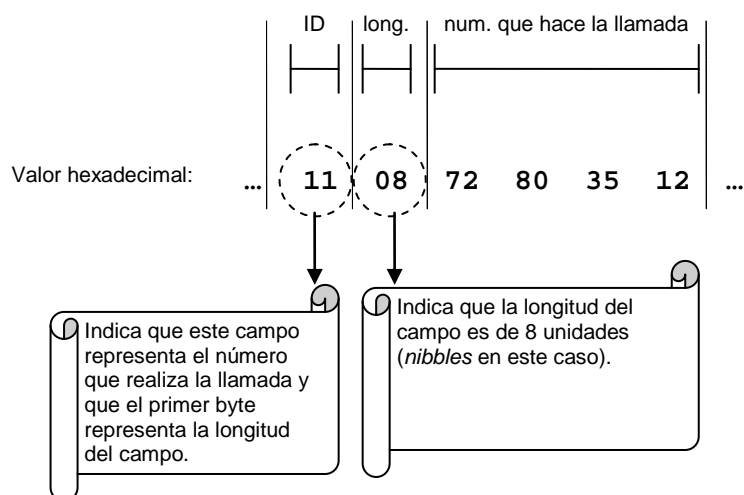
ID | long. | num. que hace la llamada

Valor hexadecimal: … 11 08 72 80 35 12 …

Indica que este campo representa el número que realiza la llamada y que el primer byte representa la longitud del campo.

Indica que la longitud del campo es de 8 unidades (*nibbles* en este caso).